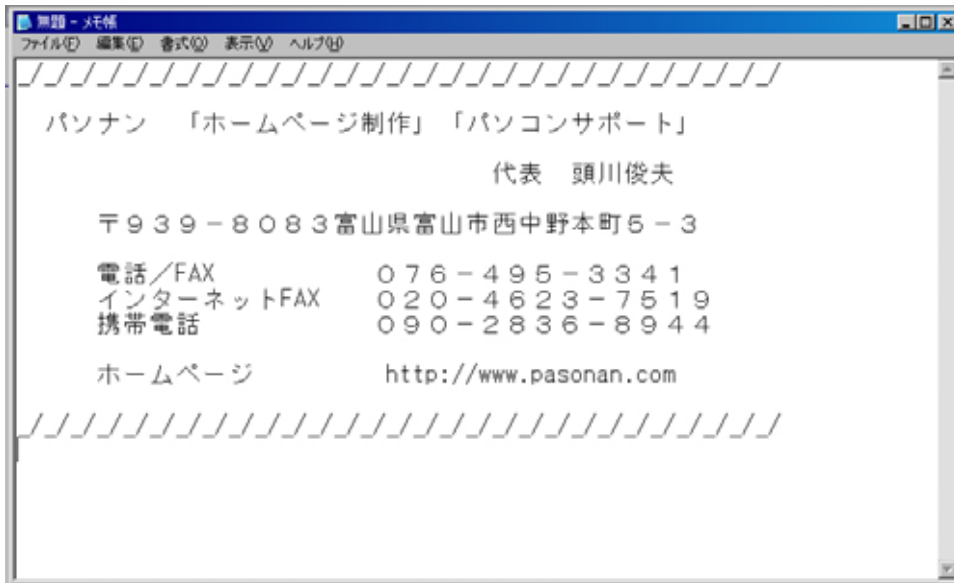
無題 - メモ帳
ファイル(F) 編集(E) 書式(O) 表示(V) ヘルプ(H)

_/_/_/_/_/_/_/_/_/_/_/_/_/_/_/_/_/_/_/_/_/_/_/_/_/_/_/

パソナン 「ホームページ制作」「パソコンサポート」

代表 頭川俊夫

〒939−8083富山県富山市西中野本町5−3

電話/FAX 076−495−3341
インターネットFAX 020−4623−7519
携帯電話 090−2836−8944

ホームページ http://www.pasonan.com

_/_/_/_/_/_/_/_/_/_/_/_/_/_/_/_/_/_/_/_/_/_/_/_/_/_/_/